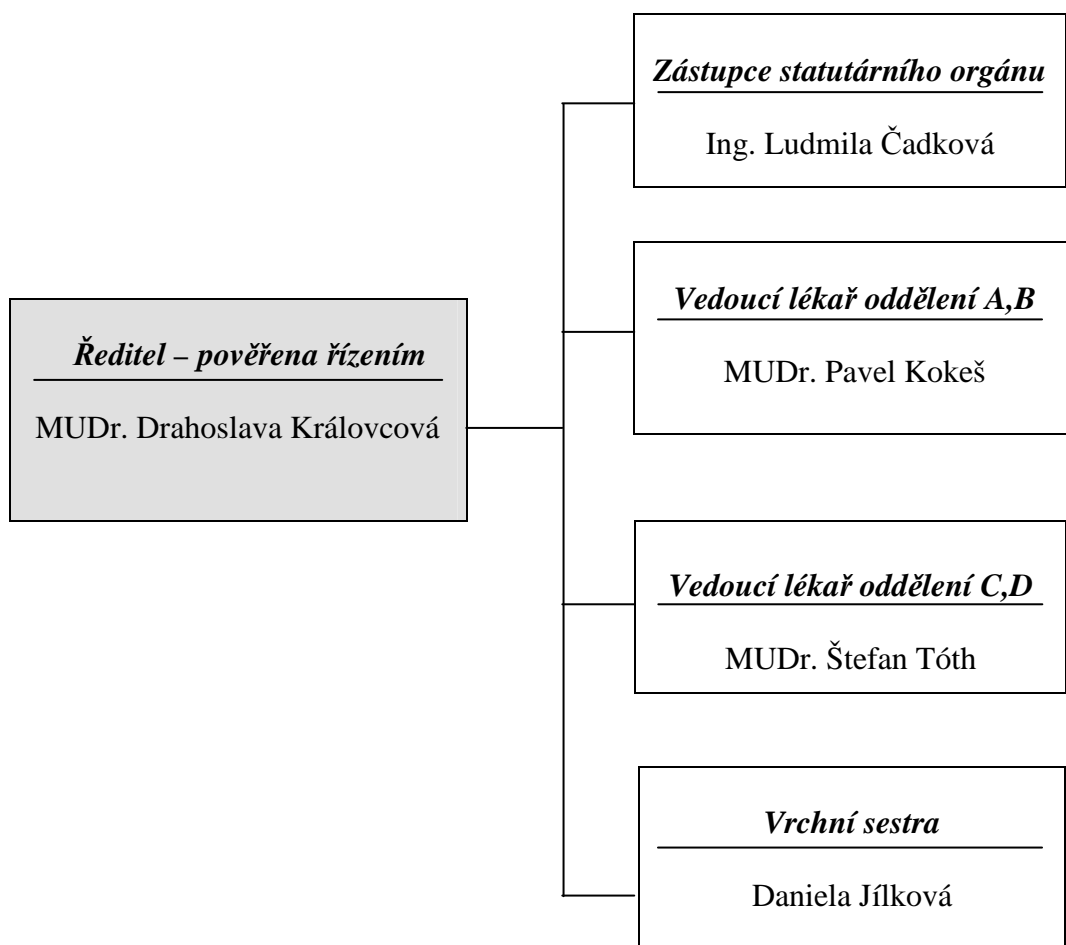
Ředitel – pověřena řízením

MUDr. Drahoslava Královcová

Zástupce statutárního orgánu

Ing. Ludmila Čadková

Vedoucí lékař oddělení A,B

MUDr. Pavel Kokeš

Vedoucí lékař oddělení C,D

MUDr. Štefan Tóth

Vrchní sestra

Daniela Jílková